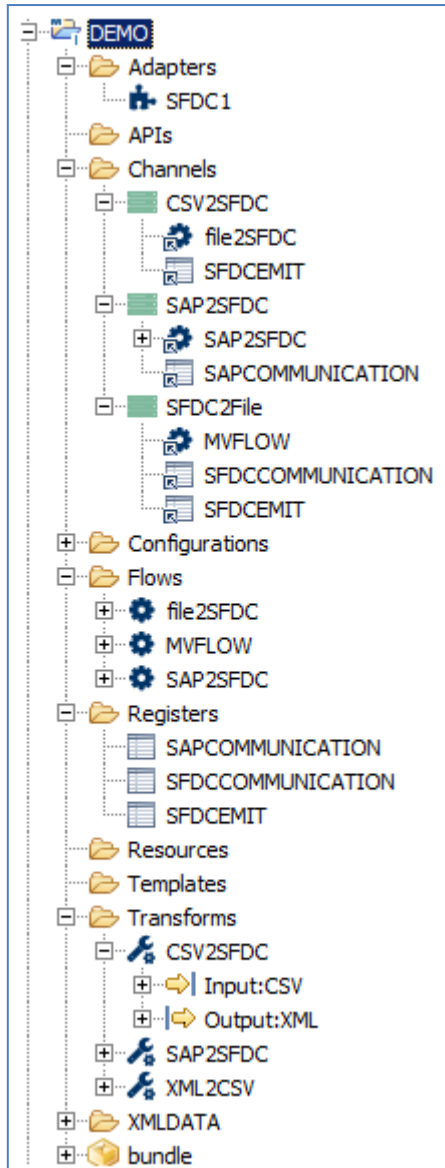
DEMO
Adapters
SFDC1
APIs
Channels
CSV2SFDC
file2SFDC
SFDCEMIT
SAP2SFDC
SAP2SFDC
SAPCOMMUNICATION
SFDC2File
MVFLOW
SFDCCOMMUNICATION
SFDCEMIT
Configurations
Flows
file2SFDC
MVFLOW
SAP2SFDC
Registers
SAPCOMMUNICATION
SFDCCOMMUNICATION
SFDCEMIT
Resources
Templates
Transforms
CSV2SFDC
Input:CSV
Output:XML
SAP2SFDC
XML2CSV
XMLDATA
bundle